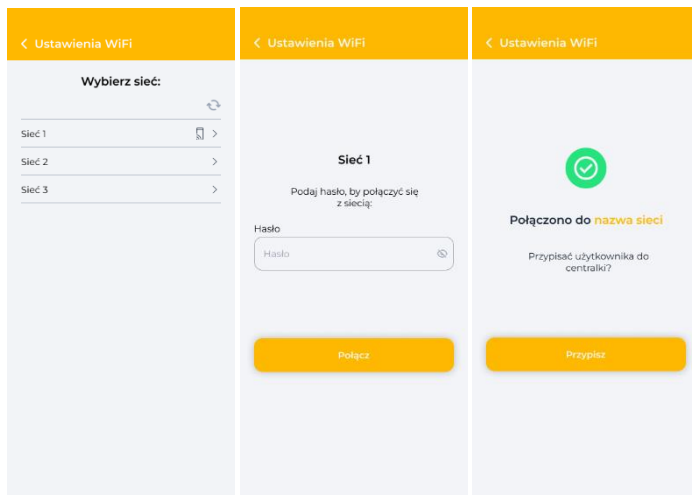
< Ustawienia WiFi

Wybierz sieć:

Sieć 1 >

Sieć 2 >

Sieć 3 >

< Ustawienia WiFi

Sieć 1

Podaj hasło, by połączyć się z siecią:

Hasło

Hasło

Połącz

< Ustawienia WiFi

Połączono do nazwa sieci

Przypisać użytkownika do centralki?

Przypisz